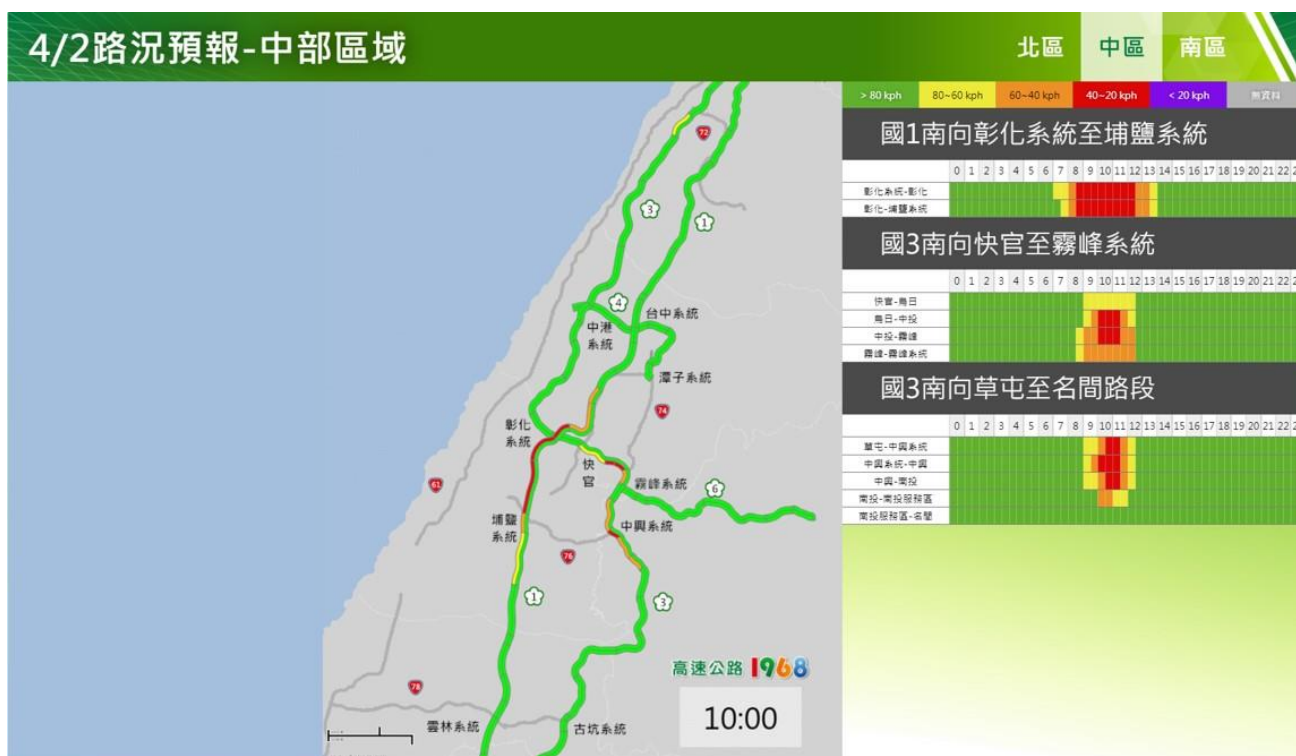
4/2路況預報-中部區域

北區 中區 南區

> 80 kph | 80~60 kph | 60~40 kph | 40~20 kph | < 20 kph | 無資料

國1南向彰化系統至埔鹽系統

| | 0 | 1 | 2 | 3 | 4 | 5 | 6 | 7 | 8 | 9 | 10 | 11 | 12 | 13 | 14 | 15 | 16 | 17 | 18 | 19 | 20 | 21 | 22 |
|---|---|---|---|---|---|---|---|---|---|---|---|---|---|---|---|---|---|---|---|---|---|---|---|
| 彰化系統-彰化 | | | | | | | | | | | | | | | | | | | | | | | |
| 彰化-埔鹽系統 | | | | | | | | | | | | | | | | | | | | | | | |

國3南向快官至霧峰系統

| | 0 | 1 | 2 | 3 | 4 | 5 | 6 | 7 | 8 | 9 | 10 | 11 | 12 | 13 | 14 | 15 | 16 | 17 | 18 | 19 | 20 | 21 | 22 |
|---|---|---|---|---|---|---|---|---|---|---|---|---|---|---|---|---|---|---|---|---|---|---|---|
| 快官-烏日 | | | | | | | | | | | | | | | | | | | | | | | |
| 烏日-中投 | | | | | | | | | | | | | | | | | | | | | | | |
| 中投-霧峰 | | | | | | | | | | | | | | | | | | | | | | | |
| 霧峰-霧峰系統 | | | | | | | | | | | | | | | | | | | | | | | |

國3南向草屯至名間路段

| | 0 | 1 | 2 | 3 | 4 | 5 | 6 | 7 | 8 | 9 | 10 | 11 | 12 | 13 | 14 | 15 | 16 | 17 | 18 | 19 | 20 | 21 | 22 |
|---|---|---|---|---|---|---|---|---|---|---|---|---|---|---|---|---|---|---|---|---|---|---|---|
| 草屯-中興系統 | | | | | | | | | | | | | | | | | | | | | | | |
| 中興系統-中興 | | | | | | | | | | | | | | | | | | | | | | | |
| 中興-南投 | | | | | | | | | | | | | | | | | | | | | | | |
| 南投-南投服務區 | | | | | | | | | | | | | | | | | | | | | | | |
| 南投服務區-名間 | | | | | | | | | | | | | | | | | | | | | | | |

72 3 1 4 台中系統 中港系統 潭子系統 74 彰化系統 快官 霧峰系統 6 61 埔鹽系統 中興系統 76 1 3 78 雲林系統 古坑系統

高速公路 1968

10:00